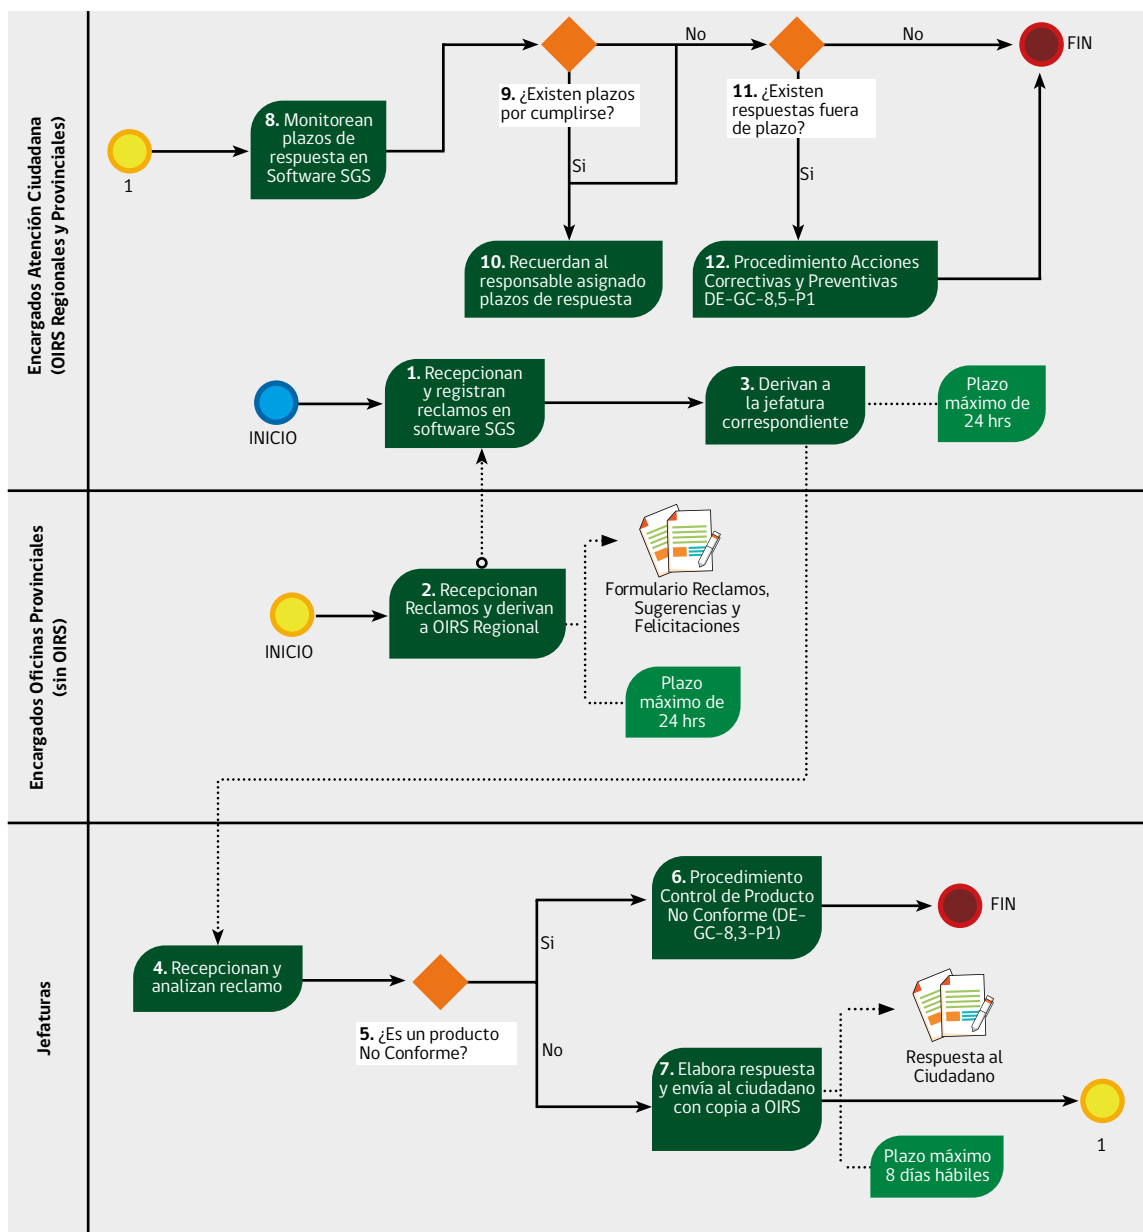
Encargados Atención Ciudadana (OIRS Regionales y Provinciales)

1

8. Monitorean plazos de respuesta en Software SGS

9. ¿Existen plazos por cumplirse?

No

Si

10. Recuerdan al responsable asignado plazos de respuesta

11. ¿Existen respuestas fuera de plazo?

No

FIN

Si

12. Procedimiento Acciones Correctivas y Preventivas DE-GC-8,5-P1

INICIO

1. Recepcionan y registran reclamos en software SGS

3. Derivan a la jefatura correspondiente

Plazo máximo de 24 hrs

Encargados Oficinas Provinciales (sin OIRS)

INICIO

2. Recepcionan Reclamos y derivan a OIRS Regional

Formulario Reclamos, Sugerencias y Felicitaciones

Plazo máximo de 24 hrs

Jefaturas

4. Recepcionan y analizan reclamo

5. ¿Es un producto No Conforme?

Si

6. Procedimiento Control de Producto No Conforme (DE-GC-8,3-P1)

FIN

No

7. Elabora respuesta y envía al ciudadano con copia a OIRS

Respuesta al Ciudadano

1

Plazo máximo 8 días hábiles